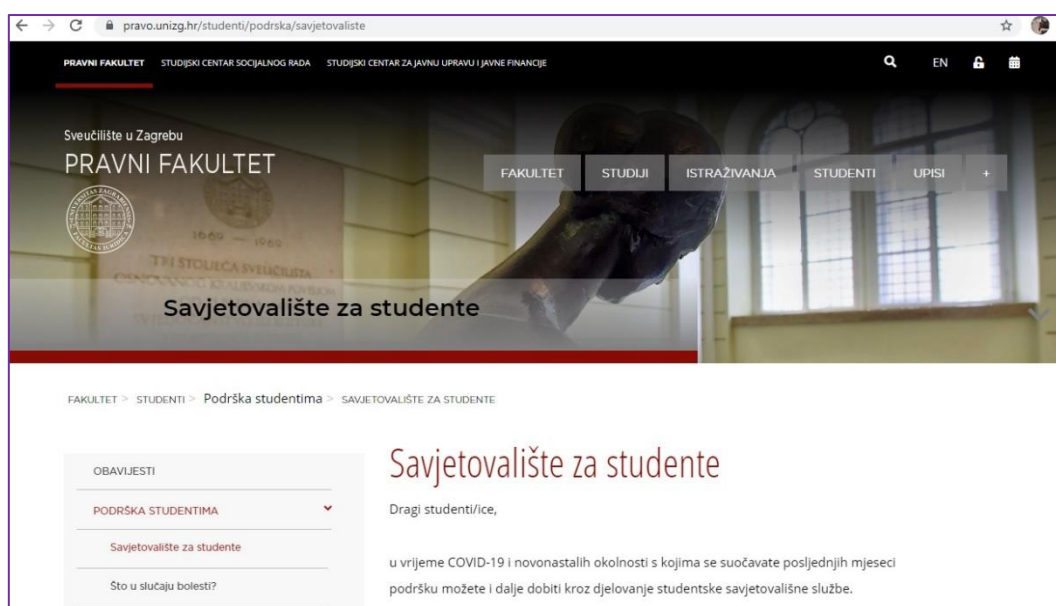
pravo.unizg.hr/studenti/podrska/savjetovaliste

PRAVNI FAKULTET STUDIJSKI CENTAR SOCIJALNOG RADA STUDIJSKI CENTAR ZA JAVNU UPRAVU I JAVNE FINANCIJE

EN

Sveučilište u Zagrebu
PRAVNI FAKULTET

FAKULTET STUDIJI ISTRAŽIVANJA STUDENTI UPISI +

1669 — 1969
TRI STOLJEĆA SVEUČILIŠTA

Savjetovalište za studente

FAKULTET > STUDENTI > Podrška studentima > SAVJETOVALIŠTE ZA STUDENTE

OBAVIJESTI
PODRŠKA STUDENTIMA
Savjetovalište za studente
Što u slučaju bolesti?

Savjetovalište za studente

Dragi studenti/ice,

u vrijeme COVID-19 i novonastalih okolnosti s kojima se suočavate posljednjih mjeseci podršku možete i dalje dobiti kroz djelovanje studentske savjetovališne službe.